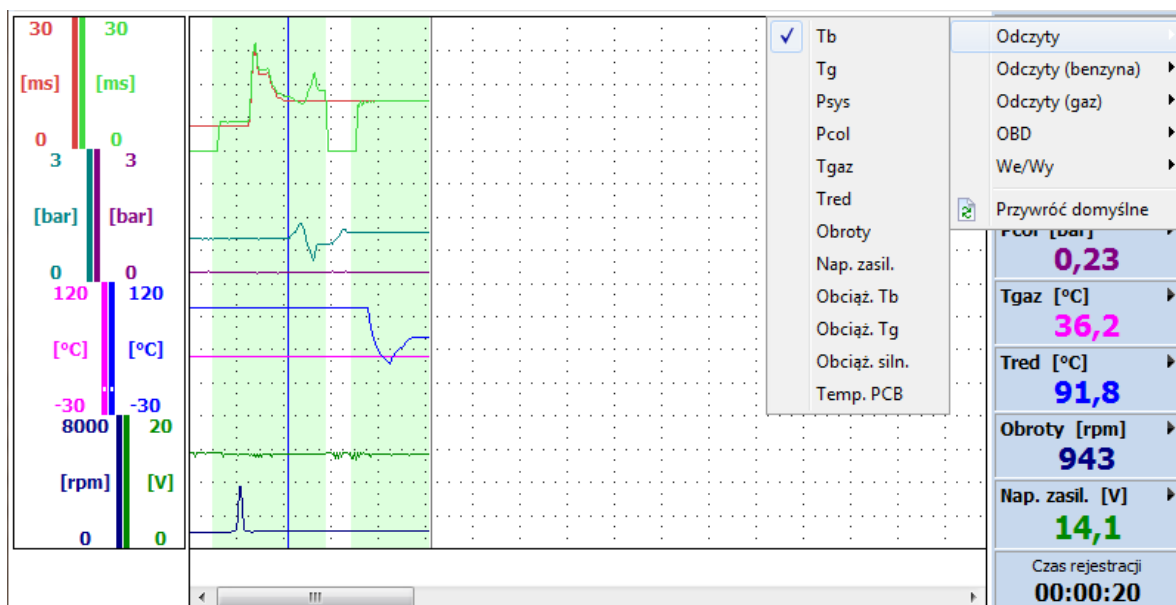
30 30
[ms] [ms]
0 0
3 3
[bar] [bar]
0 0
120 120
[°C] [°C]
-30 -30
8000 20
[rpm] [V]
0 0

✓ Tb
Tg
Psys
Pcol
Tgaz
Tred
Obroty
Nap. zasil.
Obciąż. Tb
Obciąż. Tg
Obciąż. siln.
Temp. PCB

Odczyty
Odczyty (benzyna)
Odczyty (gaz)
OBD
We/Wy
Przywróć domyślne

Pcol [bar]
0,23
Tgaz [°C]
36,2
Tred [°C]
91,8
Obroty [rpm]
943
Nap. zasil. [V]
14,1
Czas rejestracji
00:00:20